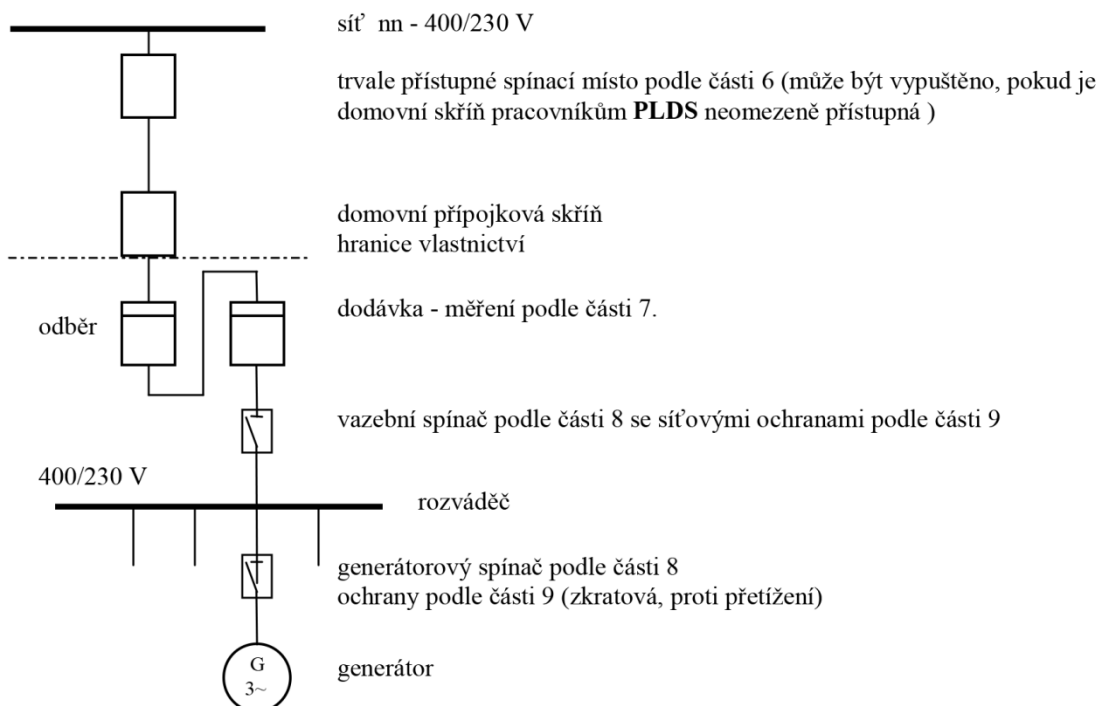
síť nn - 400/230 V

trvale přístupné spínací místo podle části 6 (může být vypuštěno, pokud je domovní skříň pracovníkům **PLDS** neomezeně přístupná )

domovní přípojková skříň
hranice vlastnictví

odběr

dodávka - měření podle části 7.

vazební spínač podle části 8 se síťovými ochranami podle části 9

400/230 V

rozváděč

generátorový spínač podle části 8
ochrany podle části 9 (zkratová, proti přetížení)

G
3~

generátor